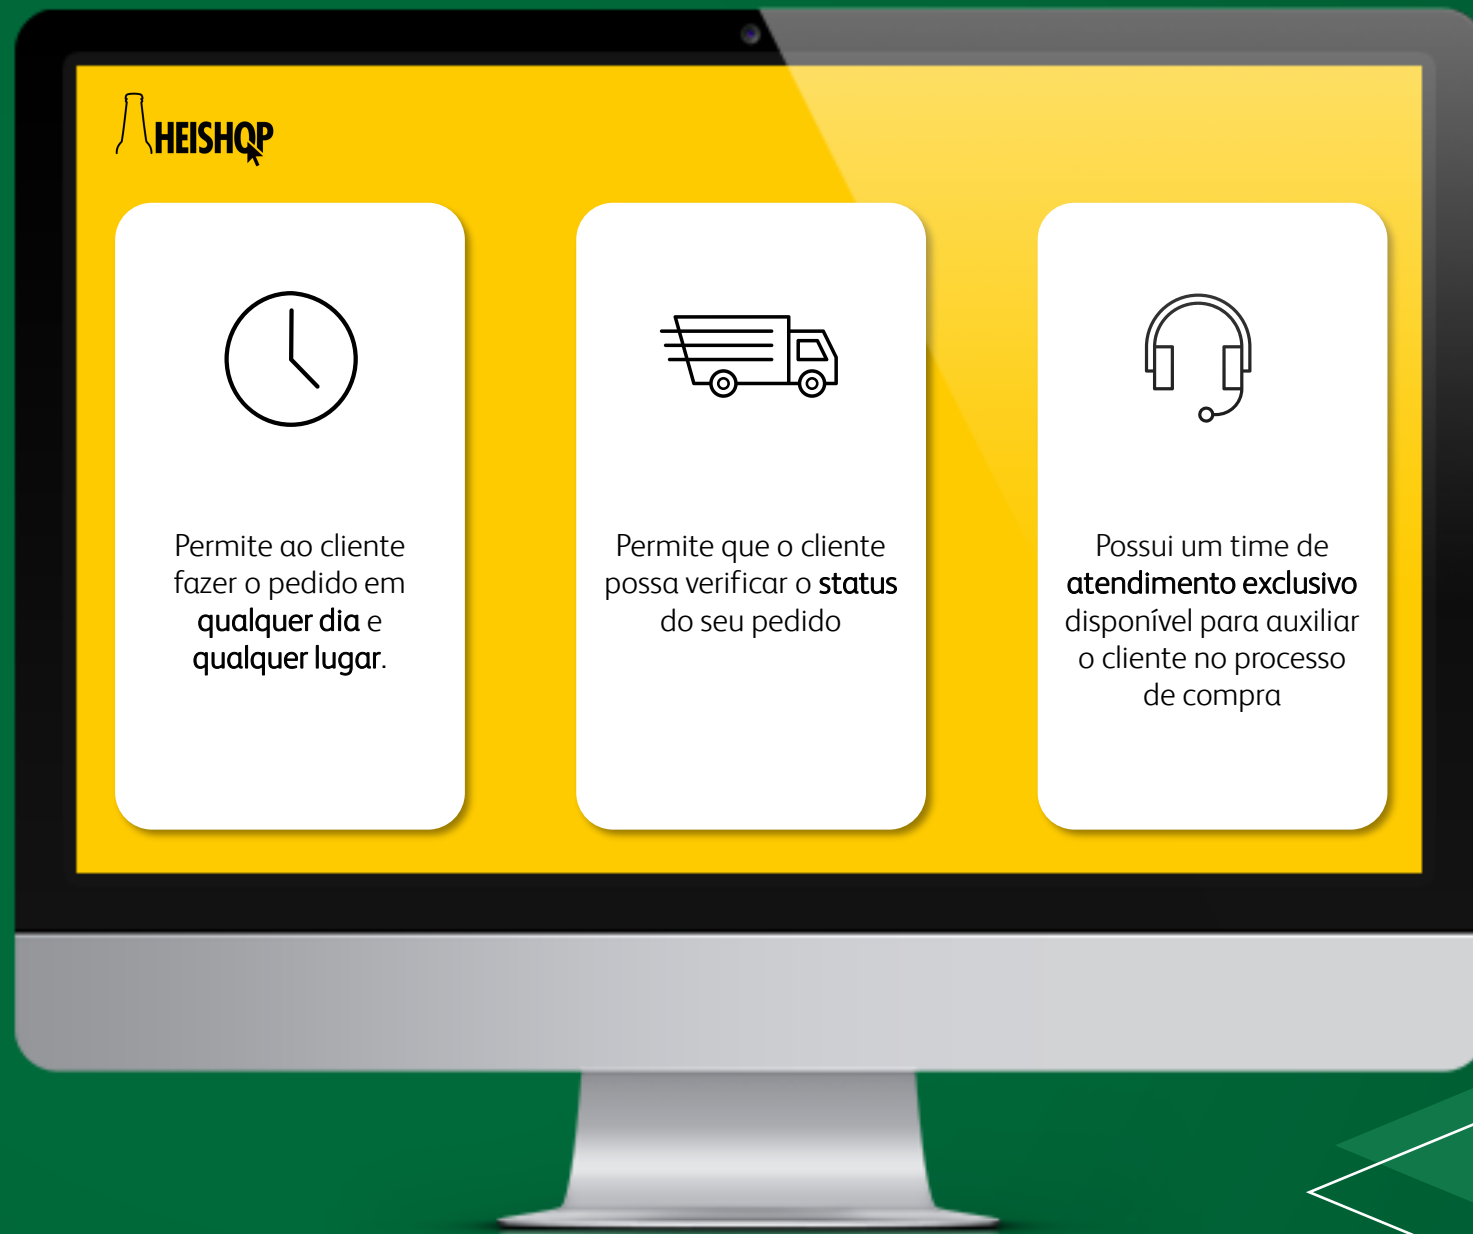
HEISHOP

Permite ao cliente fazer o pedido em qualquer dia e qualquer lugar.

Permite que o cliente possa verificar o status do seu pedido

Possui um time de atendimento exclusivo disponível para auxiliar o cliente no processo de compra